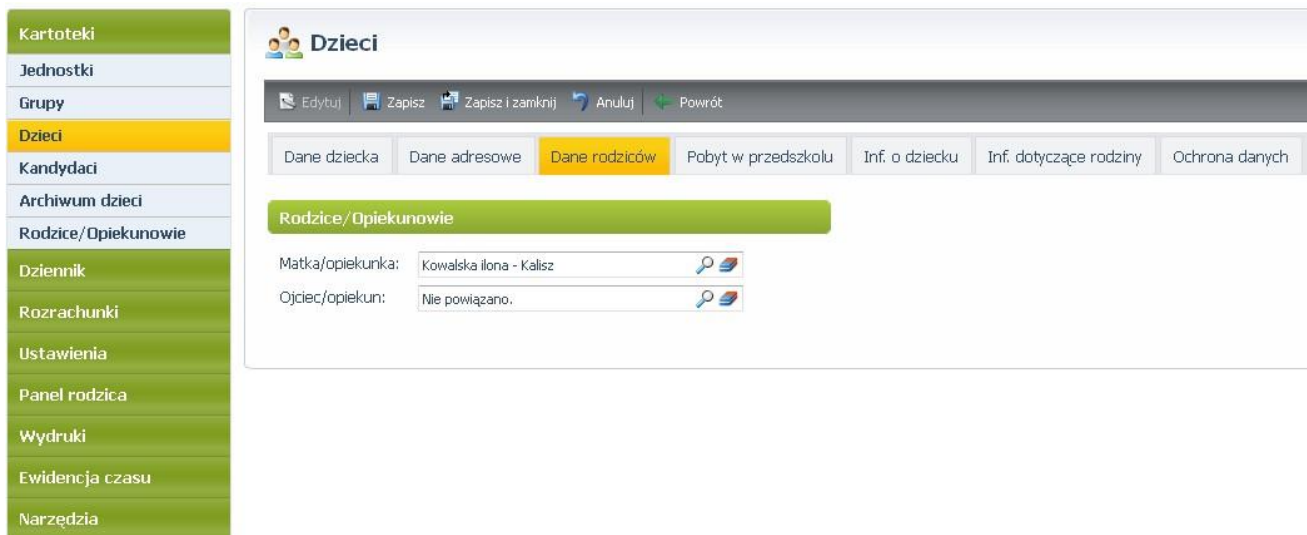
Kartoteki
Jednostki
Grupy
Dzieci
Kandydaci
Archiwum dzieci
Rodzice/Opiekunowie
Dziennik
Rozrachunki
Ustawienia
Panel rodzica
Wydruki
Ewidencja czasu
Narzędzia

Dzieci

Edytuj | Zapisz | Zapisz i zamknij | Anuluj | Powrót

| Dane dziecka | Dane adresowe | Dane rodziców | Pobyt w przedszkolu | Inf. o dziecku | Inf. dotyczące rodziny | Ochrona danych |
|---|---|---|---|---|---|---|

Rodzice/Opiekunowie

Matka/opiekunka: Kowalska ilona - Kalisz
Ojciec/opiekun: Nie powiązano.